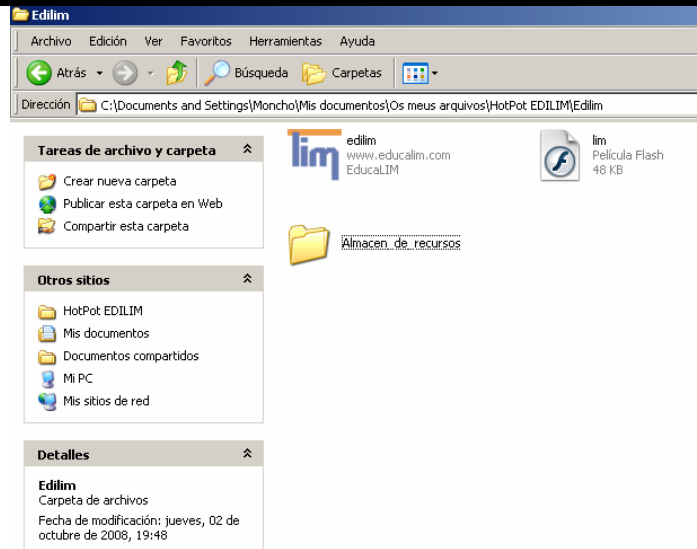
Edilim

Archivo Edición Ver Favoritos Herramientas Ayuda

Atrás Búsqueda Carpetas

Dirección C:\Documents and Settings\Moncho\Mis documentos\Os meus arquivos\HotPot EDILIM\Edilim

Tareas de archivo y carpeta

Crear nueva carpeta
Publicar esta carpeta en Web
Compartir esta carpeta

Otros sitios

HotPot EDILIM
Mis documentos
Documentos compartidos
Mi PC
Mis sitios de red

Detalles

Edilim
Carpeta de archivos
Fecha de modificación: jueves, 02 de octubre de 2008, 19:48

lim
edilim
www.educalim.com
EducaLIM

lim
Película Flash
48 KB

Almacen_de_recursos